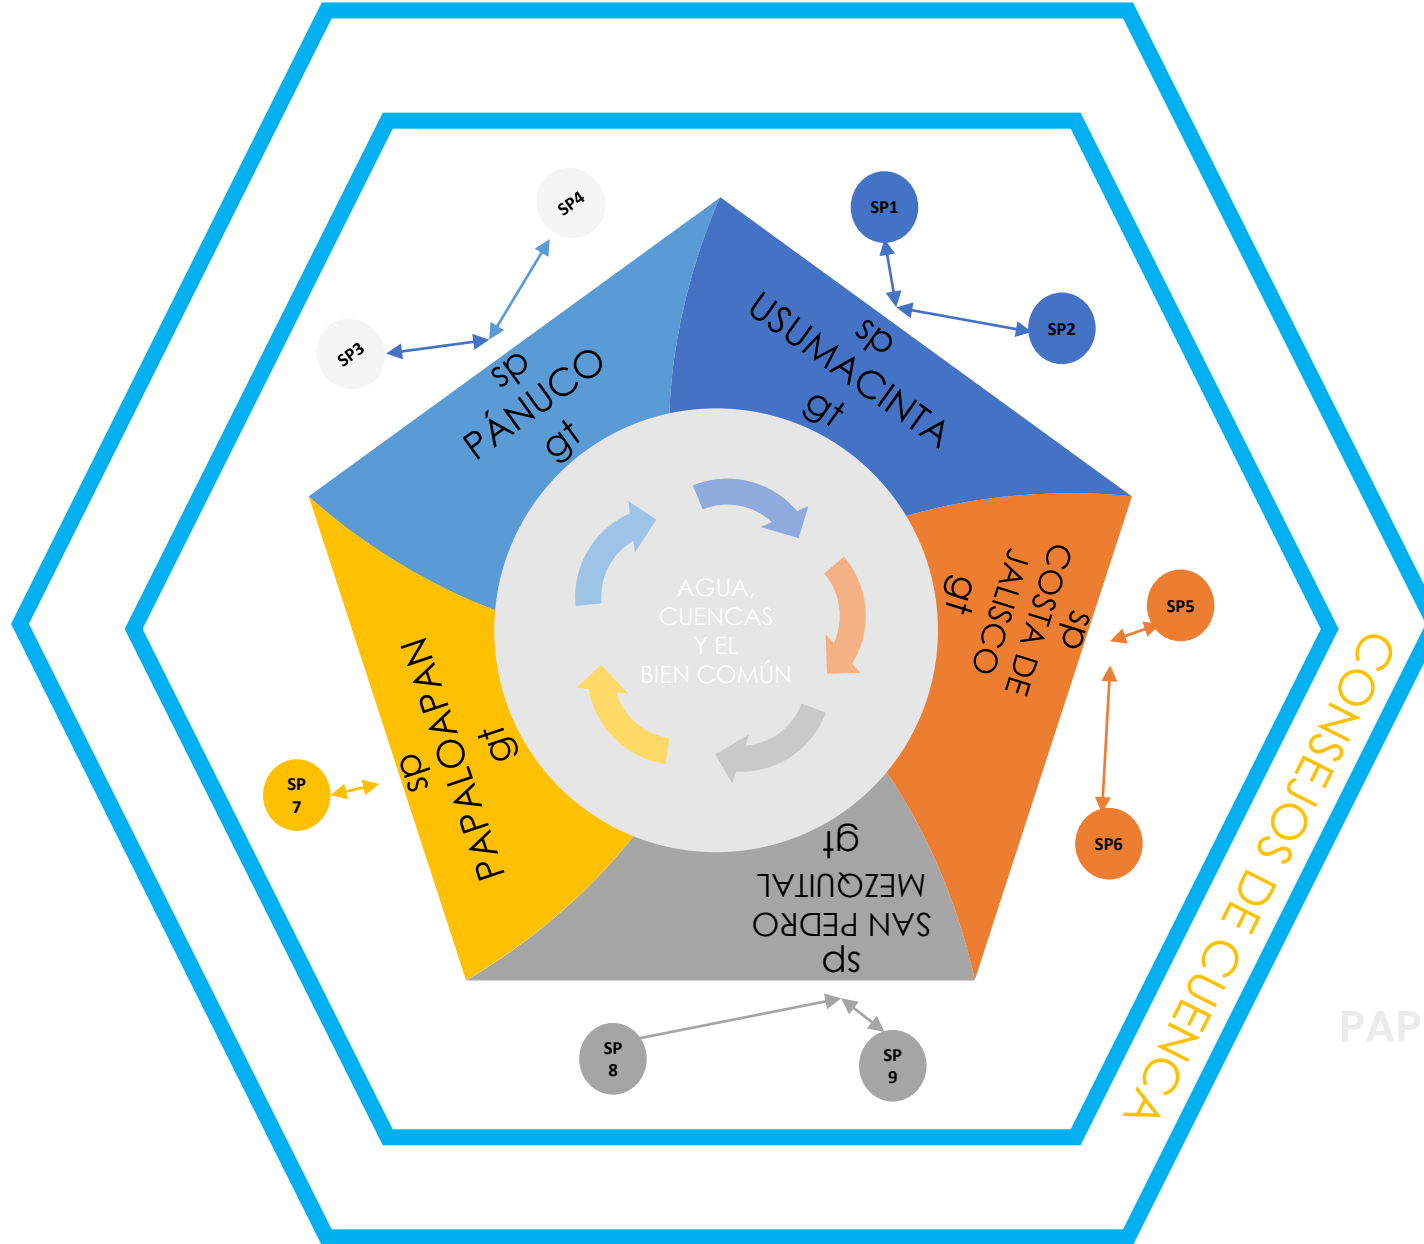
SP4

SP1

SP3

SP2

sp
PÁNUCO
gt

sp
USUMACINTA
gt

AGUA,
CUENCAS
Y EL
BIEN COMÚN

sp
COSTA DE
JALISCO
gt

SP5

SP6

sp
PAPALOAPAN
gt

SP
7

sp
SAN PEDRO
MEZQUITAL
gt

SP
8

SP
9

CONSEJOS DE CUENCA

PAP